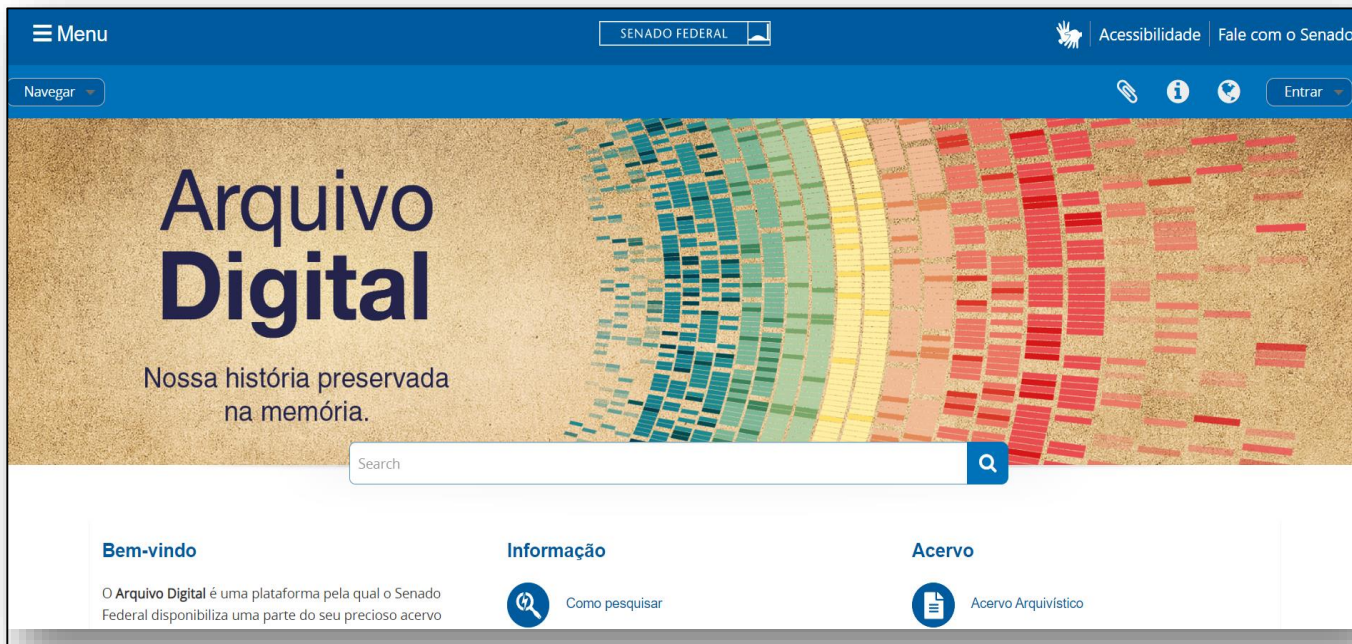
☰ Menu

SENADO FEDERAL

Acessibilidade | Fale com o Senado

Navegar

Entrar

Arquivo Digital

Nossa história preservada na memória.

Search

Bem-vindo

O **Arquivo Digital** é uma plataforma pela qual o Senado Federal disponibiliza uma parte do seu precioso acervo

Informação

Como pesquisar

Acervo

Acervo Arquivístico